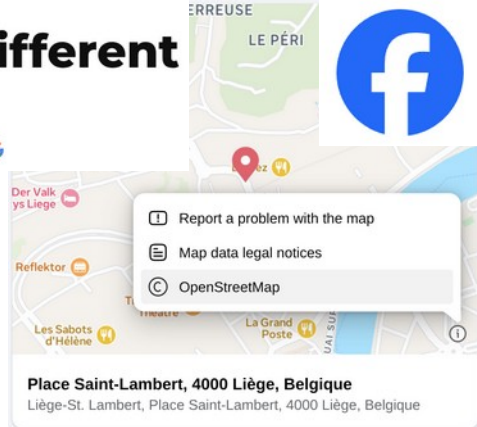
ifferent

ERREUSE
LE PÉRI

f

Der Valk
ys Liege

Reflektor

Les Sabots
d'Hélène

Théatre

La Grand
Poste

QUAI SU

Report a problem with the map
Map data legal notices
OpenStreetMap

Place Saint-Lambert, 4000 Liège, Belgique
Liège-St. Lambert, Place Saint-Lambert, 4000 Liège, Belgique